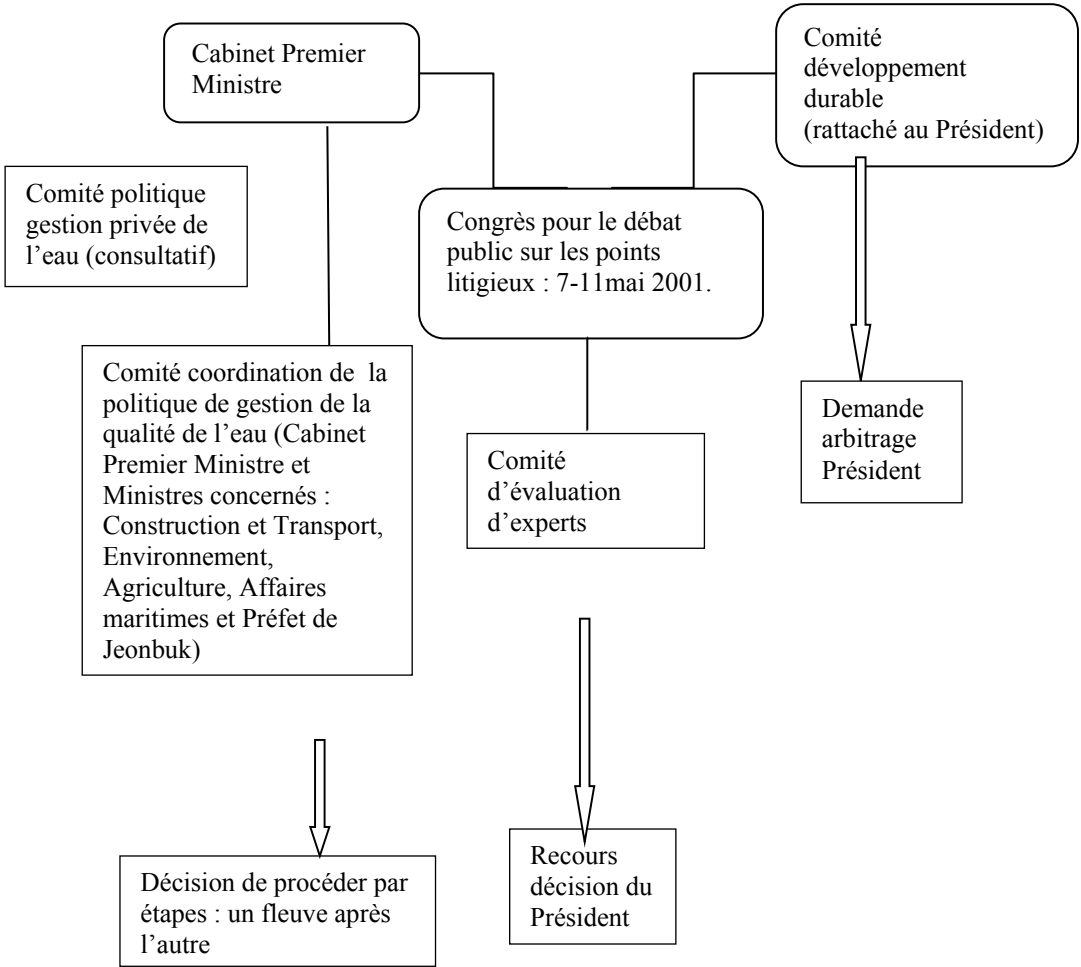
Cabinet Premier Ministre

Comité développement durable (rattaché au Président)

Comité politique gestion privée de l’eau (consultatif)

Congrès pour le débat public sur les points litigieux : 7-11mai 2001.

Comité coordination de la politique de gestion de la qualité de l’eau (Cabinet Premier Ministre et Ministres concernés : Construction et Transport, Environnement, Agriculture, Affaires maritimes et Préfet de Jeonbuk)

Comité d’évaluation d’experts

Demande arbitrage Président

Décision de procéder par étapes : un fleuve après l’autre

Recours décision du Président